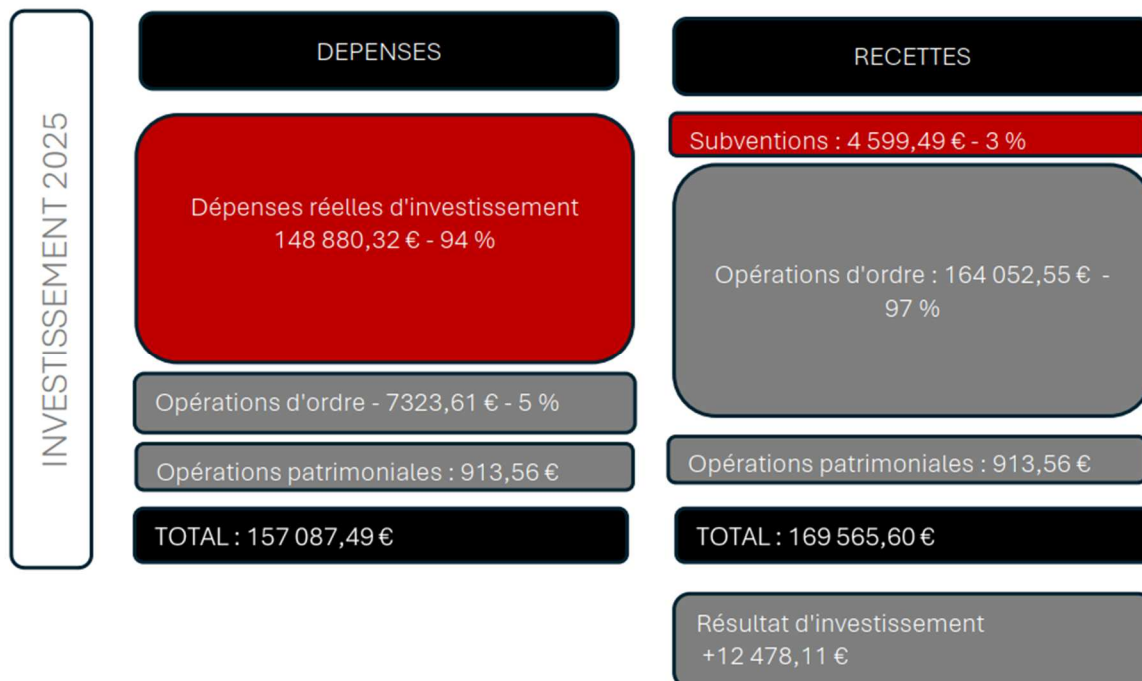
INVESTISSEMENT 2025

DEPENSES

Dépenses réelles d'investissement 148 880,32 € - 94 %

Opérations d'ordre - 7323,61 € - 5 %

Opérations patrimoniales : 913,56 €

TOTAL : 157 087,49 €

RECETTES

Subventions : 4 599,49 € - 3 %

Opérations d'ordre : 164 052,55 € - 97 %

Opérations patrimoniales : 913,56 €

TOTAL : 169 565,60 €

Résultat d'investissement +12 478,11 €